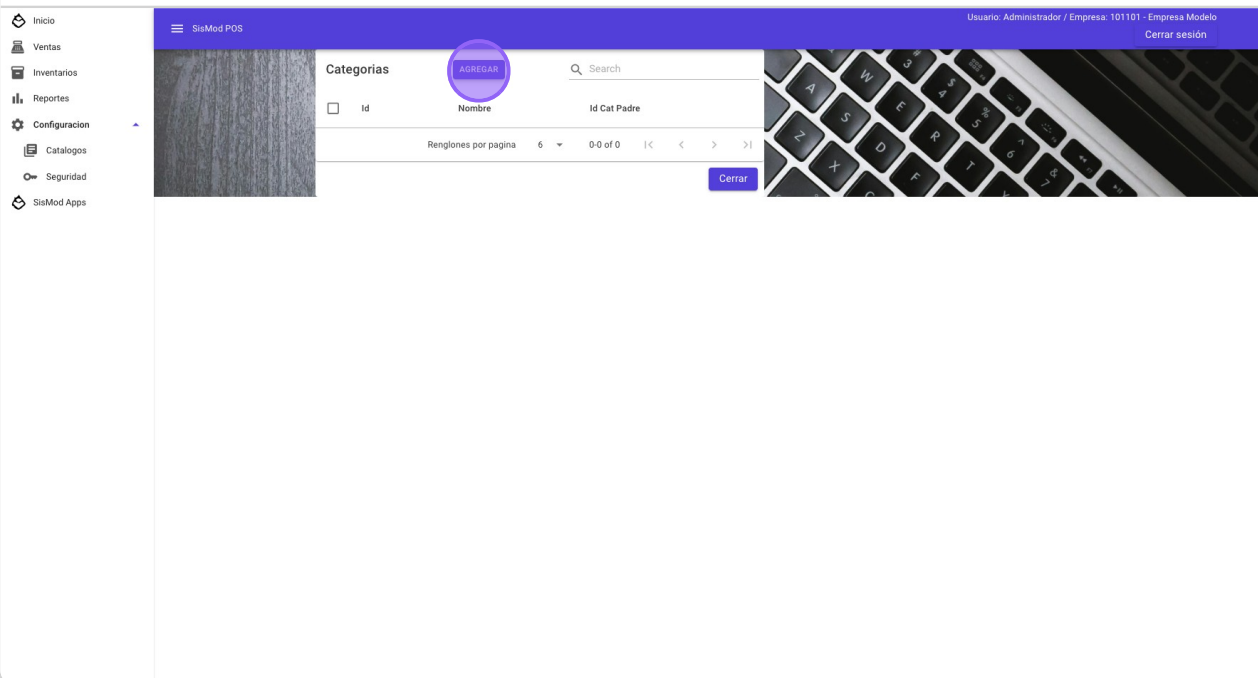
Inicio
Ventas
Inventarios
Reportes
Configuracion
Catalogos
Seguridad
SisMod Apps

SisMod POS

Usuario: Administrador / Empresa: 101101 - Empresa Modelo
Cerrar sesión

Categorias
AGREGAR
Search

| Id | Nombre | Id Cat Padre |
|---|---|---|

Renglones por pagina 6 0-0 of 0

Cerrar